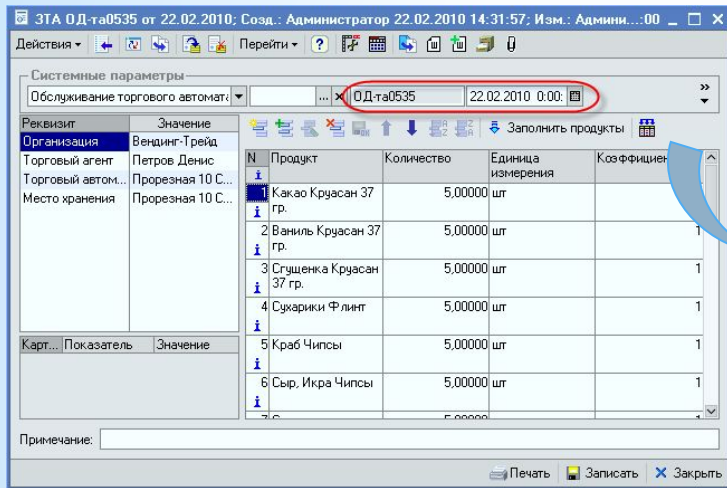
ЭТА ОД-та0535 от 22.02.2010; Созд.: Администратор 22.02.2010 14:31:57; Изм.: Админи...:00

Действия ▾ Перейти ▾

Системные параметры

Обслуживание торгового автомата ОД-та0535 22.02.2010 0:00:

| Реквизит | Значение |
|---|---|
| Организация | Вендинг-Трейд |
| Торговый агент | Петров Денис |
| Торговый автом... | Прорезная 10 С... |
| Место хранения | Прорезная 10 С... |

| Карт... | Показатель | Значение |
|---|---|---|

Заполнить продукты

| N | Продукт | Количество | Единица измерения | Коэффициен |
|---|---|---|---|---|
| 1 | Какао Круасан 37 гр. | 5,00000 | шт | |
| 2 | Ваниль Круасан 37 гр. | 5,00000 | шт | 1 |
| 3 | Сгущенка Круасан 37 гр. | 5,00000 | шт | 1 |
| 4 | Сухарики Флинт | 5,00000 | шт | 1 |
| 5 | Краб Чипсы | 5,00000 | шт | 1 |
| 6 | Сыр, Икра Чипсы | 5,00000 | шт | 1 |
| 7 | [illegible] | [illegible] | | |

Примечание:

Печать Записать Закрыть